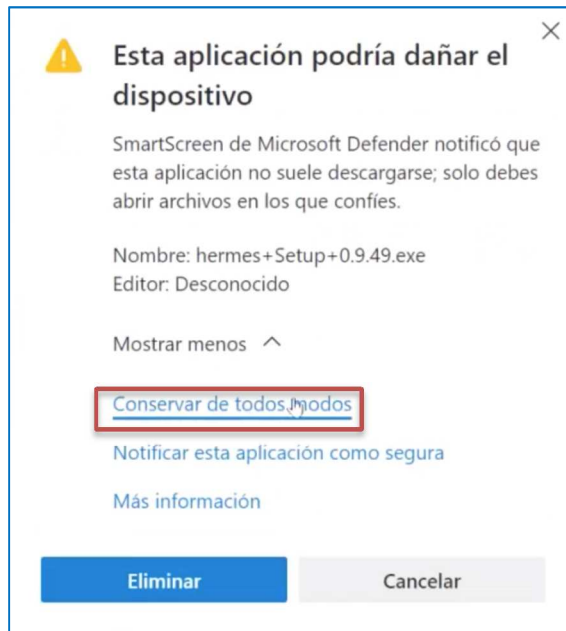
Esta aplicación podría dañar el dispositivo

SmartScreen de Microsoft Defender notificó que esta aplicación no suele descargarse; solo debes abrir archivos en los que confíes.

Nombre: hermes+Setup+0.9.49.exe
Editor: Desconocido

Mostrar menos

Conservar de todos modos

Notificar esta aplicación como segura

Más información

Eliminar

Cancelar